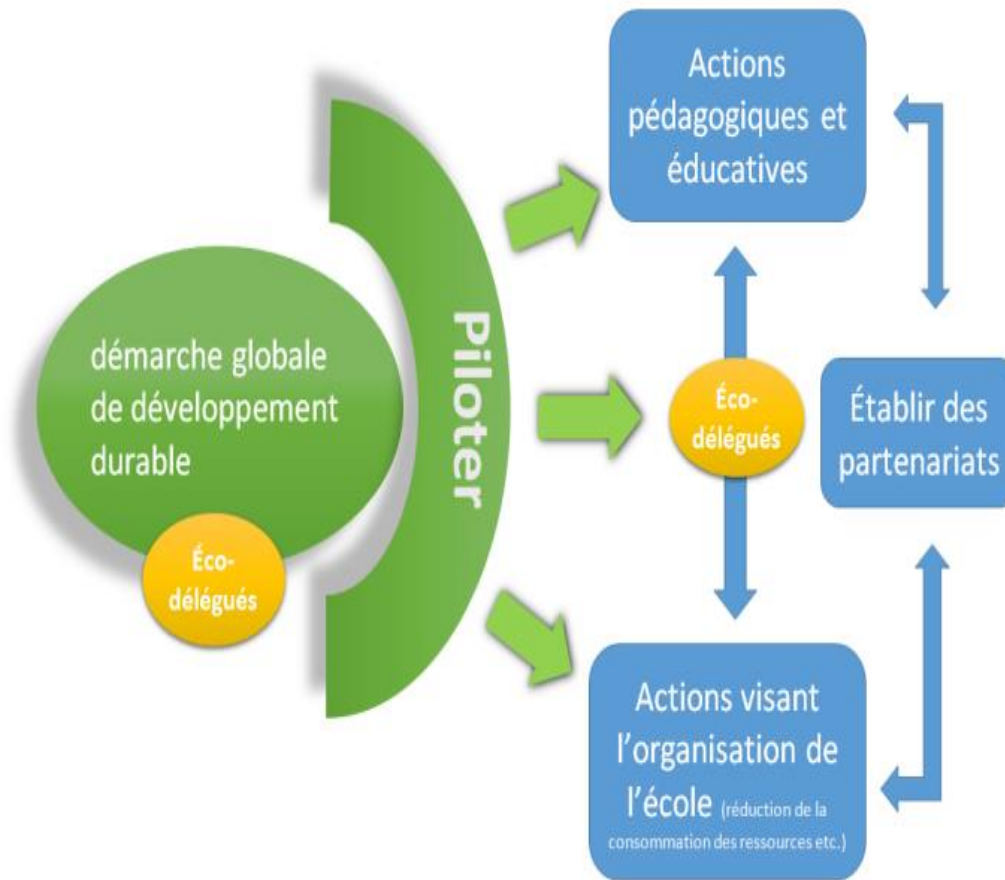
démarche globale de développement durable

Éco-délégués

Piloter

Actions pédagogiques et éducatives

Éco-délégués

Établir des partenariats

Actions visant l'organisation de l'école (réduction de la consommation des ressources etc.)